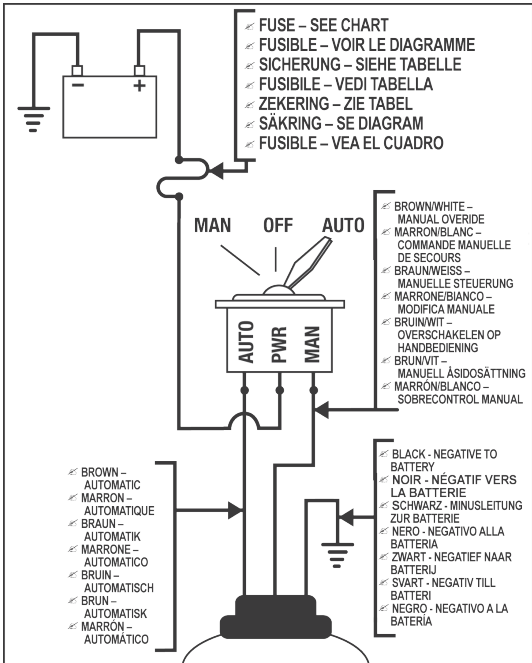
FUSE – SEE CHART
FUSIBLE – VOIR LE DIAGRAMME
SICHERUNG – SIEHE TABELLE
FUSIBILE – VEDI TABELLA
ZEKERING – ZIE TABEL
SÄKRING – SE DIAGRAM
FUSIBLE – VEA EL CUADRO

−
+

MAN OFF AUTO

AUTO PWR MAN

BROWN/WHITE – MANUAL OVERIDE
MARRON/BLANC – COMMANDE MANUELLE DE SECOURS
BRAUN/WEISS – MANUELLE STEUERUNG
MARRONE/BIANCO – MODIFICA MANUALE
BRUIN/WIT – OVERSCHAKELEN OP HANDBEDIENING
BRUN/VIT – MANUELL ÅSIDOSÄTTNING
MARRÓN/BLANCO – SOBRECONTROL MANUAL

BROWN – AUTOMATIC
MARRON – AUTOMATIQUE
BRAUN – AUTOMATIK
MARRONE – AUTOMATICO
BRUIN – AUTOMATISCH
BRUN – AUTOMATISK
MARRÓN – AUTOMÁTICO

BLACK - NEGATIVE TO BATTERY
NOIR - NÉGATIF VERS LA BATTERIE
SCHWARZ - MINUSLEITUNG ZUR BATTERIE
NERO - NEGATIVO ALLA BATTERIA
ZWART - NEGATIEF NAAR BATTERIJ
SVART - NEGATIV TILL BATTERI
NEGRO - NEGATIVO A LA BATERÍA